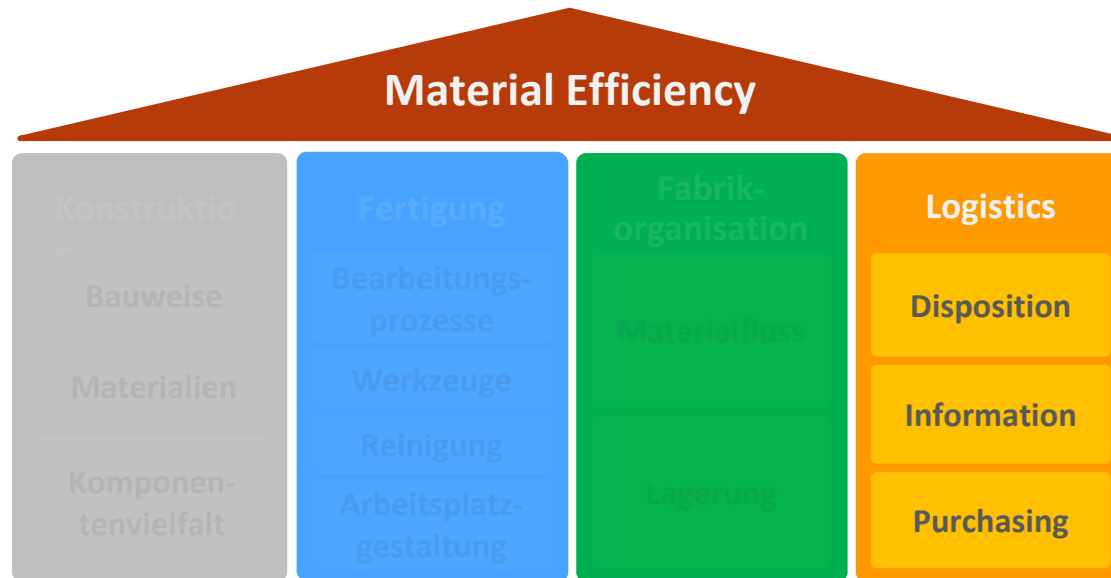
Material Efficiency

Konstruktio
n

Bauweise

Materialien

Komponentenvielfalt

Fertigung

Bearbeitungsprozesse

Werkzeuge

Reinigung

Arbeitsplatzgestaltung

Fabrikorganisation

Materialfluss

Lagerung

Logistics

Disposition

Information

Purchasing